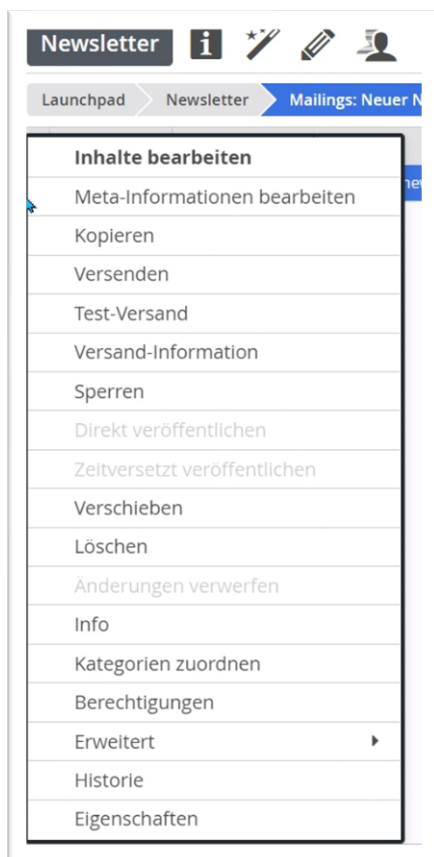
Newsletter

Launchpad | Newsletter | Mailings: Neuer N

Inhalte bearbeiten
Meta-Informationen bearbeiten
Kopieren
Versenden
Test-Versand
Versand-Information
Sperren
Direkt veröffentlichen
Zeitversetzt veröffentlichen
Verschieben
Löschen
Änderungen verwerfen
Info
Kategorien zuordnen
Berechtigungen
Erweitert
Historie
Eigenschaften